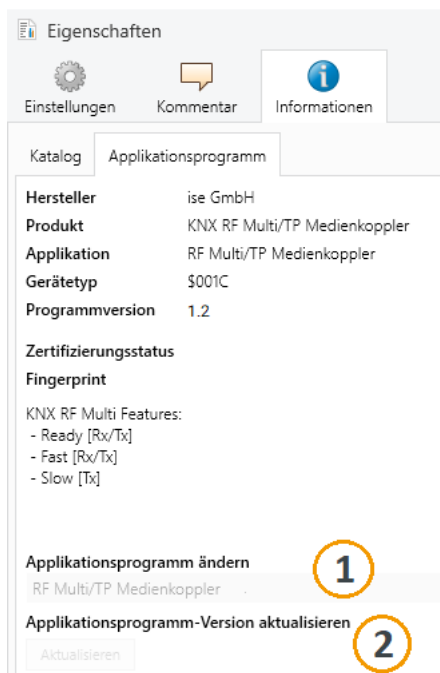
Eigenschaften

Einstellungen
Kommentar
Informationen

Katalog
Applikationsprogramm

| Hersteller | ise GmbH |
|---|---|
| Produkt | KNX RF Multi/TP Medienkoppler |
| Applikation | RF Multi/TP Medienkoppler |
| Gerätetyp | $001C |
| Programmversion | 1.2 |

Zertifizierungsstatus

Fingerprint

KNX RF Multi Features:
- Ready [Rx/Tx]
- Fast [Rx/Tx]
- Slow [Tx]

Applikationsprogramm ändern

RF Multi/TP Medienkoppler

1

Applikationsprogramm-Version aktualisieren

2

Aktualisieren